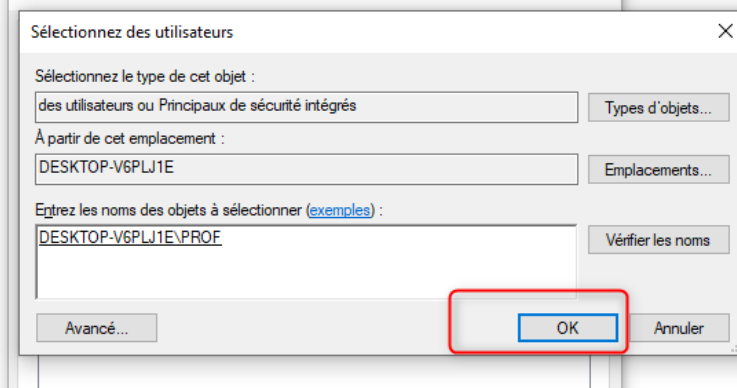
Sélectionnez des utilisateurs

Sélectionnez le type de cet objet :
des utilisateurs ou Principaux de sécurité intégrés
Types d'objets...

À partir de cet emplacement :
DESKTOP-V6PLJ1E
Emplacements...

Entrez les noms des objets à sélectionner (exemples) :
DESKTOP-V6PLJ1E\PROF
Vérifier les noms

Avancé...
OK
Annuler